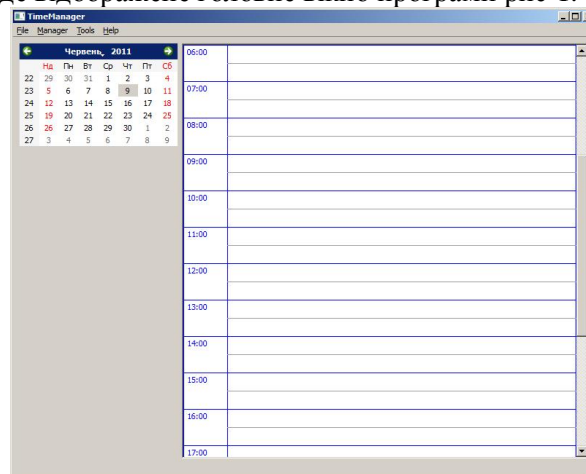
де відображене головне вікно програми рис 10.

TimeManager

File Manager Tools Help

Червень, 2011

| | Нд | Пн | Вт | Ср | Чт | Пт | Сб |
|---|---|---|---|---|---|---|---|
| 22 | 29 | 30 | 31 | 1 | 2 | 3 | 4 |
| 23 | 5 | 6 | 7 | 8 | 9 | 10 | 11 |
| 24 | 12 | 13 | 14 | 15 | 16 | 17 | 18 |
| 25 | 19 | 20 | 21 | 22 | 23 | 24 | 25 |
| 26 | 26 | 27 | 28 | 29 | 30 | 1 | 2 |
| 27 | 3 | 4 | 5 | 6 | 7 | 8 | 9 |

06:00
07:00
08:00
09:00
10:00
11:00
12:00
13:00
14:00
15:00
16:00
17:00